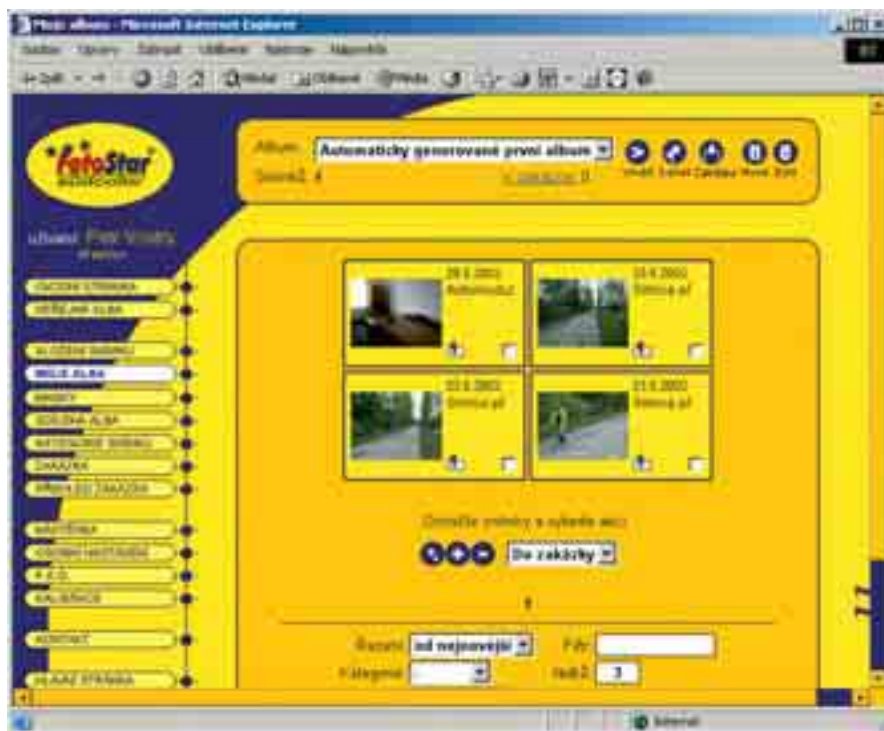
Moje album - Microsoft Internet Explorer

Soubor Úpravy Zobrazit Oblíbené Nástroje Nápověda

FotoStar

uživatel: Petr Vosáhlo

ÚVODNÍ STRÁNKA
VEŘEJNÁ ALBA
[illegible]
MOJE ALBA
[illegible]
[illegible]
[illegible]
ZAKÁZKA
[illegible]
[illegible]
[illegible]
F.A.Q.
KALIBRACE
KONTAKT
HLAVNÍ STRÁNKA

Album: Automaticky generované první album
Snímků: 4
Vložit Sdílet Zařadit Nové Stát

29.5.2002 Automodul
23.5.2002 Smrčná.jpf
23.5.2002 Smrčná.jpf
23.5.2002 Smrčná.jpf

Označte snímky a vyberte akci:
Do zakázky

Řazení: od nejnovější
Filtr:
Kategorie:
řadit: 3

Internet